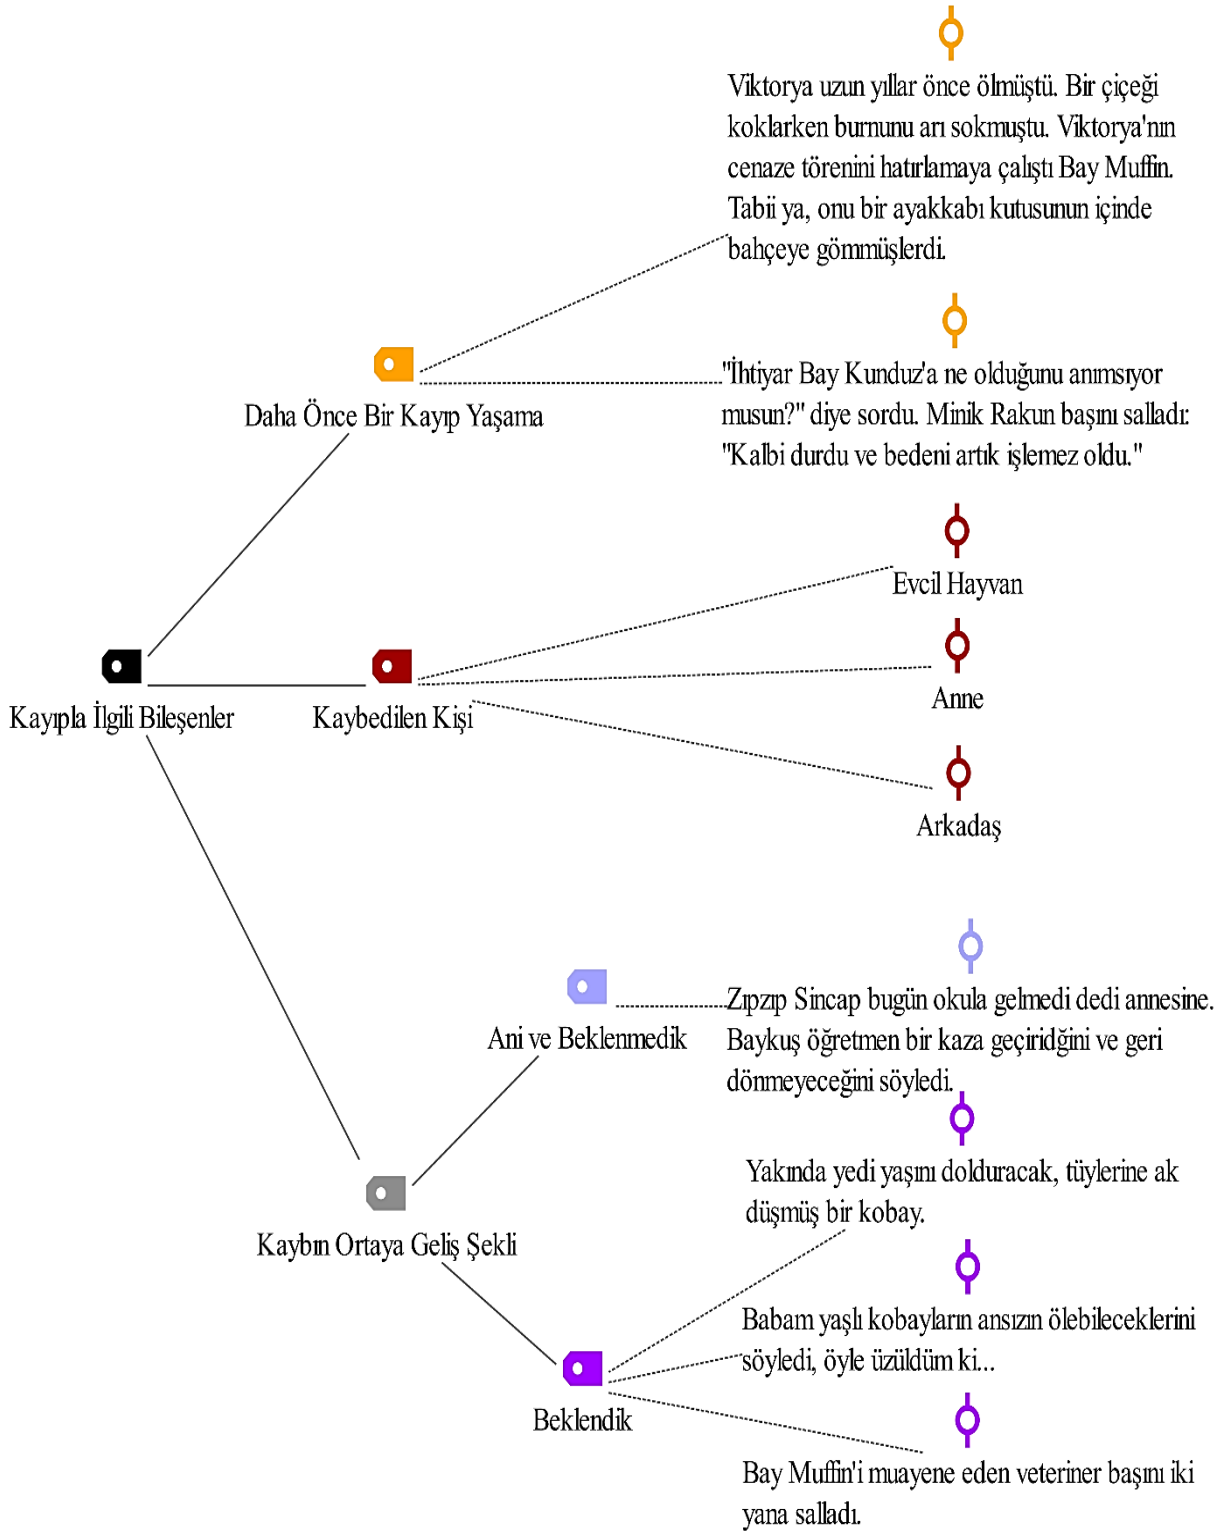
Viktorya uzun yıllar önce ölmüştü. Bir çiçeği koklarken burnunu arı sokmuştu. Viktorya'nın cenaze törenini hatırlamaya çalıştı Bay Muffin. Tabii ya, onu bir ayakkabı kutusunun içinde bahçeye gömmüşlerdi.

Daha Önce Bir Kayıp Yaşama

"İhtiyar Bay Kunduz'a ne olduğunu anımsıyor musun?" diye sordu. Minik Rakun başını salladı: "Kalbi durdu ve bedeni artık işlemez oldu."

Evcil Hayvan

Kayıpla İlgili Bileşenler

Kaybedilen Kişi

Anne

Arkadaş

Ani ve Beklenmedik

Zıpzıp Sincap bugün okula gelmedi dedi annesine. Baykuş öğretmen bir kaza geçiridğini ve geri dönmeyeceğini söyledi.

Yakında yedi yaşını dolduracak, tüylerine ak düşmüş bir kobay.

Kaybın Ortaya Geliş Şekli

Babam yaşlı kobayların ansızın ölebileceklerini söyledi, öyle üzüldüm ki...

Beklendik

Bay Muffin'i muayene eden veteriner başını iki yana salladı.